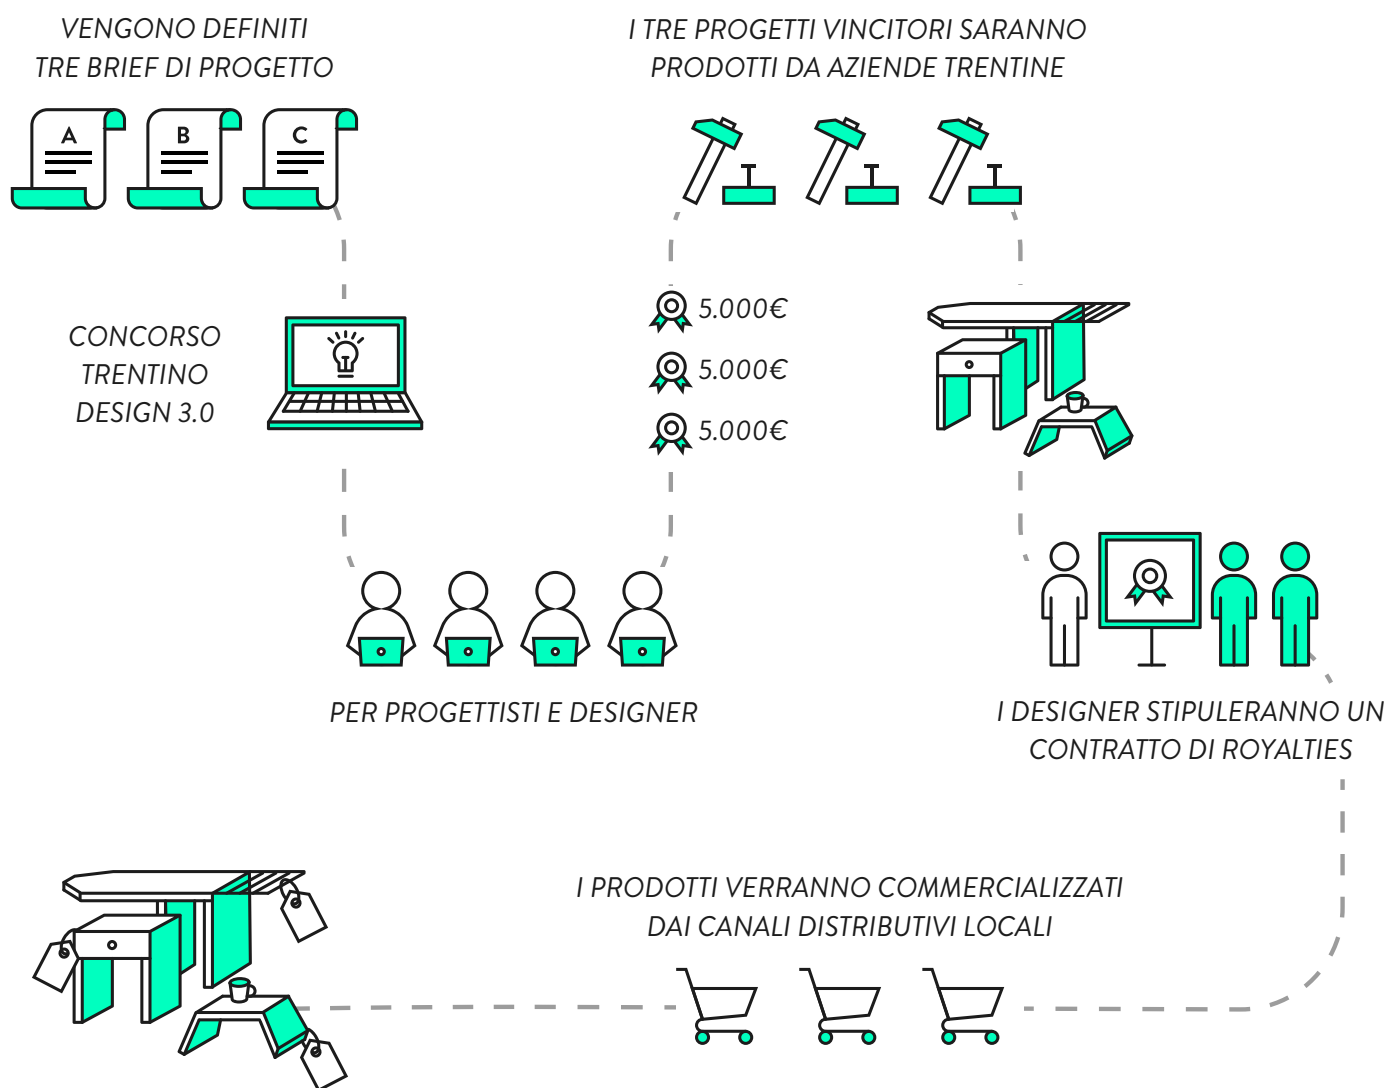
VENGONO DEFINITI
TRE BRIEF DI PROGETTO

A
B
C

I TRE PROGETTI VINCITORI SARANNO
PRODOTTI DA AZIENDE TRENTINE

CONCORSO
TRENTINO
DESIGN 3.0

5.000€
5.000€
5.000€

PER PROGETTISTI E DESIGNER

I DESIGNER STIPULERANNO UN
CONTRATTO DI ROYALTIES

I PRODOTTI VERRANNO COMMERCIALIZZATI
DAI CANALI DISTRIBUTIVI LOCALI